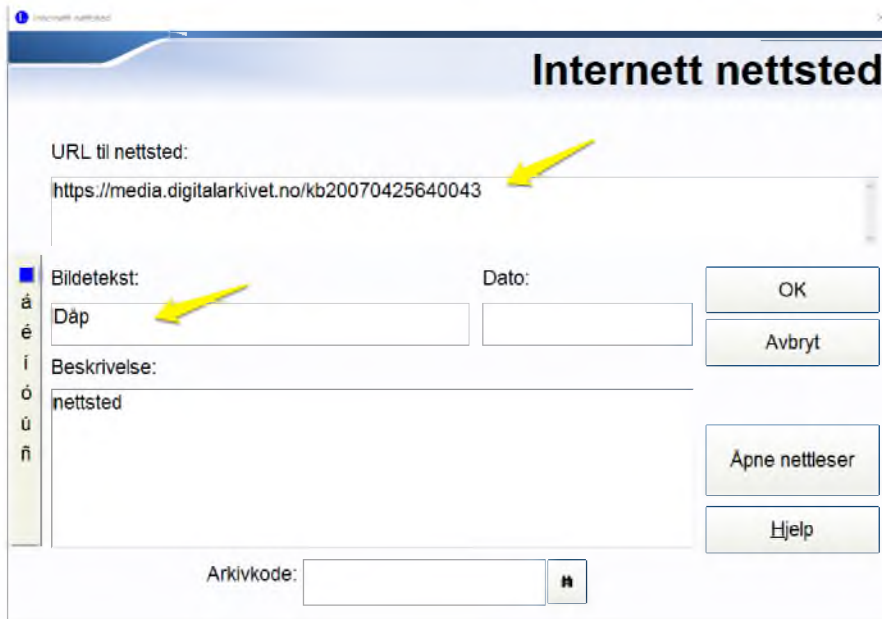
Internett nettsted

Internett nettsted

URL til nettsted:

https://media.digitalarkivet.no/kb20070425640043

á
é
í
ó
ú
ñ

Bildetekst:

Dåp

Dato:

OK

Avbryt

Beskrivelse:

nettsted

Åpne nettleser

Hjelp

Arkivkode: